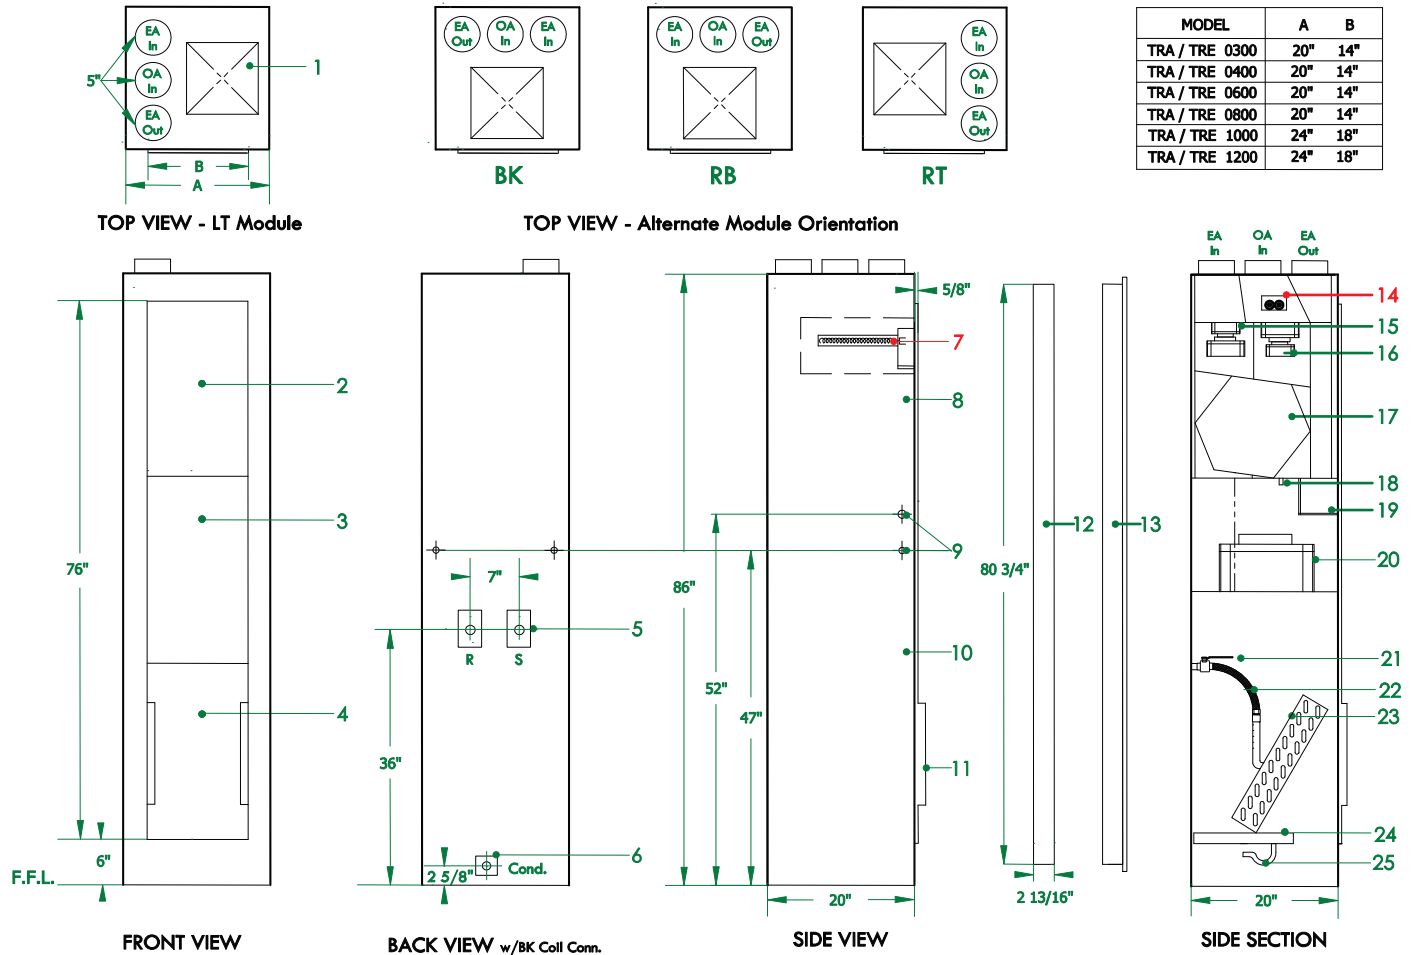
EA In
OA In
EA Out
5"
1
B
A
TOP VIEW - LT Module

EA Out
OA In
EA In
BK

EA In
OA In
EA Out
RB

EA In
OA In
EA Out
RT

TOP VIEW - Alternate Module Orientation

| MODEL | A | B |
|---|---|---|
| TRA / TRE 0300 | 20" | 14" |
| TRA / TRE 0400 | 20" | 14" |
| TRA / TRE 0600 | 20" | 14" |
| TRA / TRE 0800 | 20" | 14" |
| TRA / TRE 1000 | 24" | 18" |
| TRA / TRE 1200 | 24" | 18" |

2
3
4
76"
6"
F.F.L.
FRONT VIEW

7"
R
S
5
36"
2 5/8"
Cond.
6
BACK VIEW w/BK Coil Conn.

5/8"
7
8
9
86"
52"
47"
10
11
20"
SIDE VIEW

80 3/4"
12
13
2 13/16"

EA In
OA In
EA Out
14
15
16
17
18
19
20
21
22
23
24
25
20"
SIDE SECTION